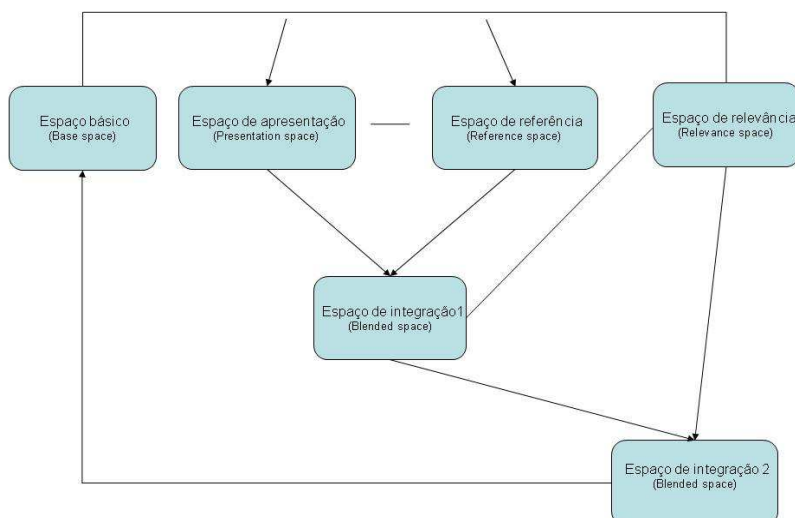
Espaço básico
(Base space)

Espaço de apresentação
(Presentation space)

Espaço de referência
(Reference space)

Espaço de relevância
(Relevance space)

Espaço de integração1
(Blended space)

Espaço de integração 2
(Blended space)